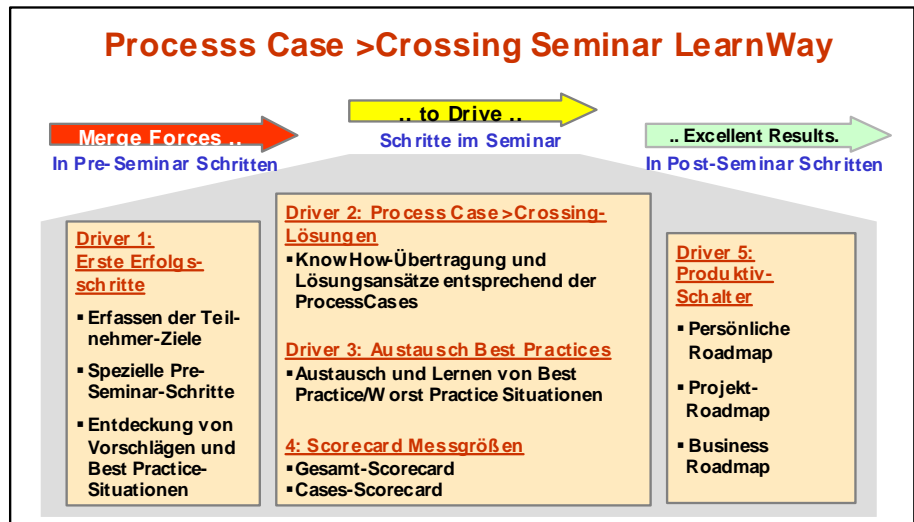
Processs Case >Crossing Seminar LearnWay

Merge Forces ..
In Pre-Seminar Schritten

.. to Drive ..
Schritte im Seminar

.. Excellent Results.
In Post-Seminar Schritten

Driver 1: Erste Erfolgsschritte

▪ Erfassen der Teilnehmer-Ziele
▪ Spezielle Pre-Seminar-Schritte
▪ Entdeckung von Vorschlägen und Best Practice-Situationen

Driver 2: Process Case >Crossing-Lösungen
▪ KnowHow-Übertragung und Lösungsansätze entsprechend der ProcessCases

Driver 3: Austausch Best Practices
▪ Austausch und Lernen von Best Practice/Worst Practice Situationen

4: Scorecard Messgrößen
▪ Gesamt-Scorecard
▪ Cases-Scorecard

Driver 5: Produktiv-Schalter

▪ Persönliche Roadmap
▪ Projekt-Roadmap
▪ Business Roadmap